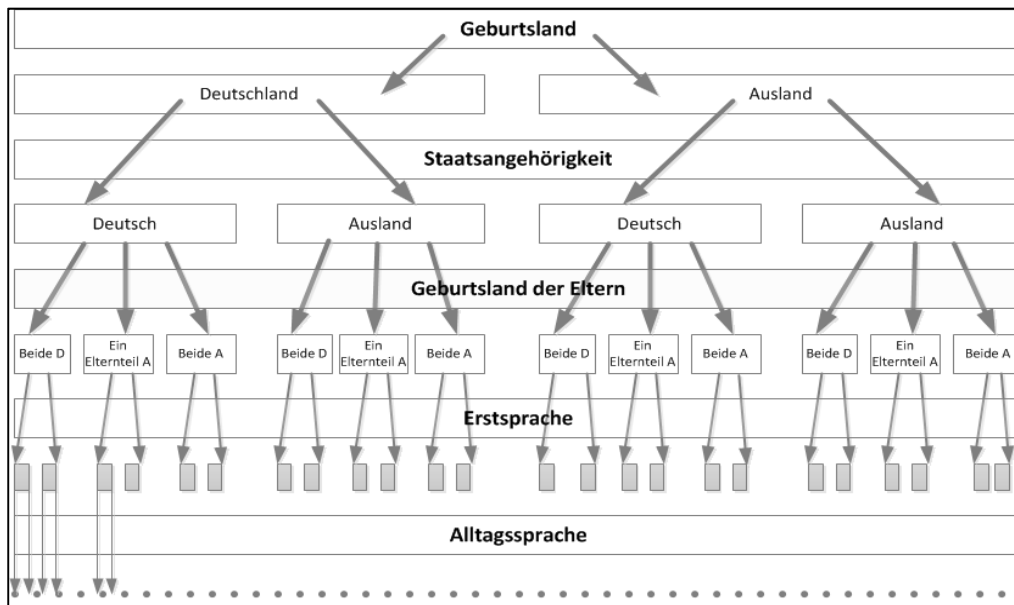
Geburtsland

Deutschland

Ausland

Staatsangehörigkeit

Deutsch

Ausland

Deutsch

Ausland

Geburtsland der Eltern

Beide D

Ein Elternteil A

Beide A

Beide D

Ein Elternteil A

Beide A

Beide D

Ein Elternteil A

Beide A

Beide D

Ein Elternteil A

Beide A

Erstsprache

Alltagssprache